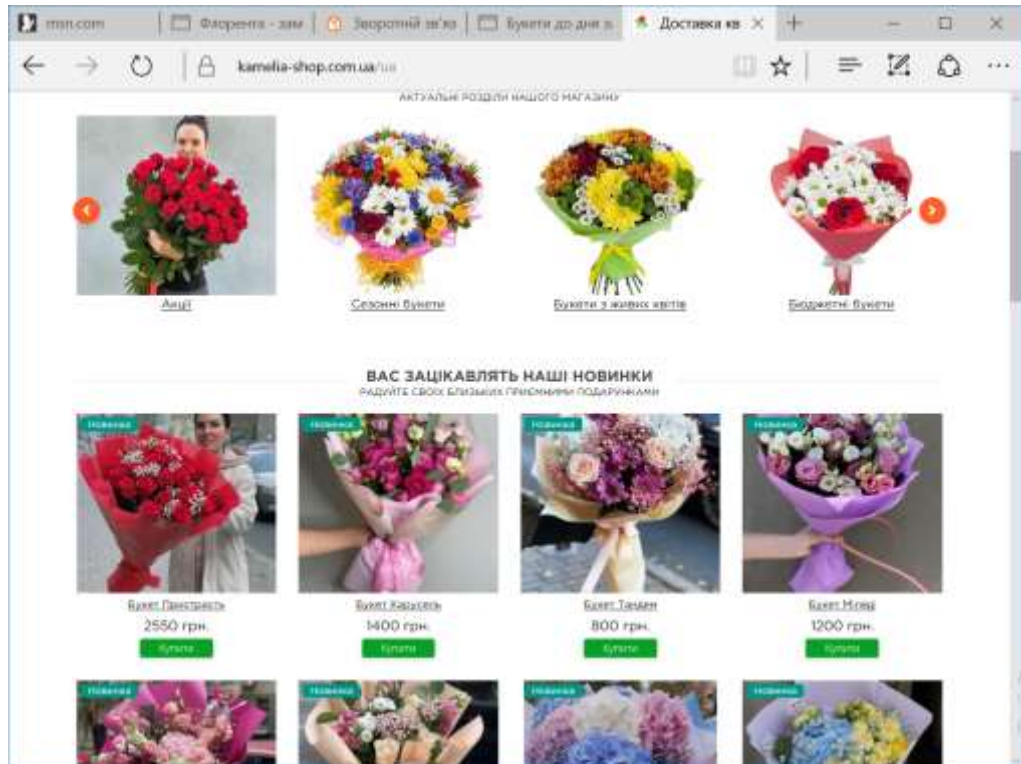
msn.com | Флорента - зам | Зворотний зв'яз | Букети до дня з | Доставка кв ×

kamelia-shop.com.ua/ua

АКТУАЛЬНІ РОЗДІЛИ НАШОГО МАГАЗИНУ

Акції

Сезонні букети

Букети з живих квітів

Бюджетні букети

ВАС ЗАЦІКАВЛЯТЬ НАШІ НОВИНКИ

РАДУЙТЕ СВОЇХ БЛИЗЬКИХ ПРИЄМНИМИ ПОДАРУНКАМИ

Новинка

Букет Пристрасть

2550 грн.

Купити

Новинка

Букет Карусель

1400 грн.

Купити

Новинка

Букет Тандем

800 грн.

Купити

Новинка

Букет Мрія

1200 грн.

Купити

Новинка

Новинка

Новинка

Новинка